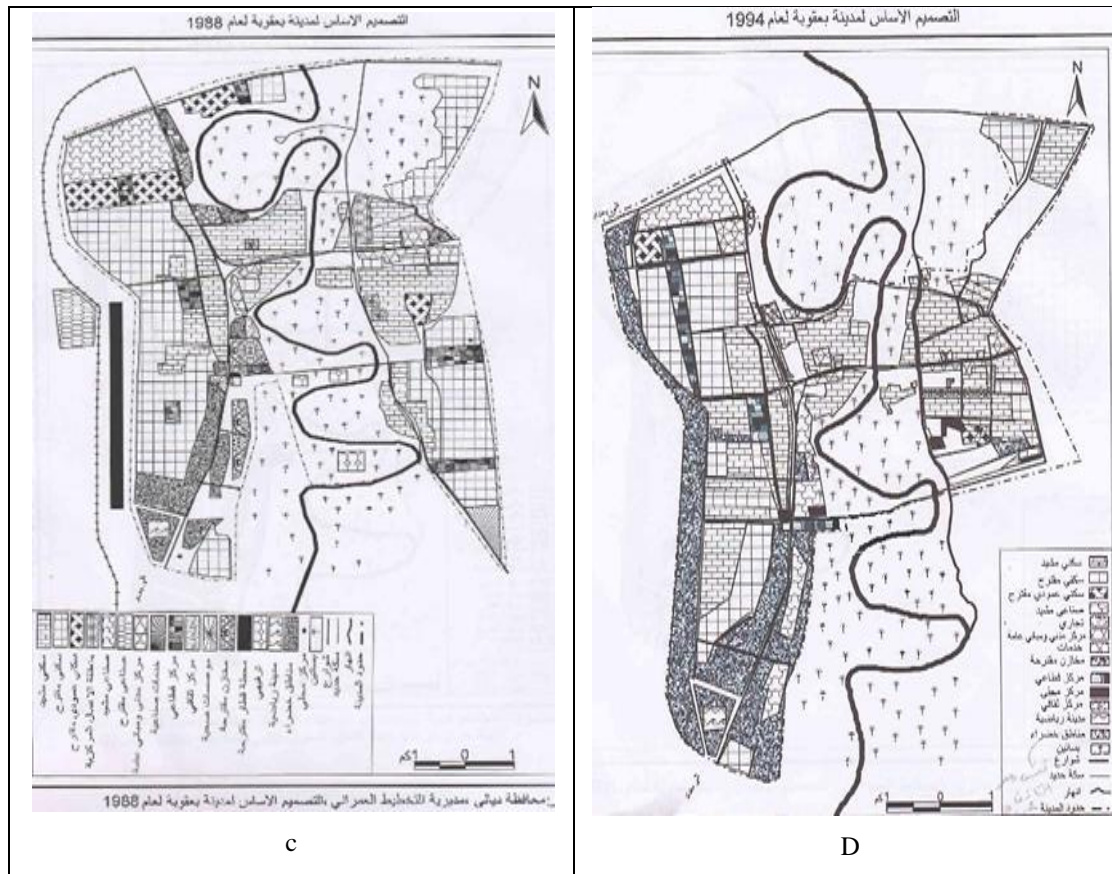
التصميم الاساس لمدينة بعقوبة لعام 1988

N

1 0 1كم

محافظة ديالى ،مديرية التخطيط العمراني بالتصميم الاساس لمدينة بعقوبة لعام 1988

c

التصميم الأساس لمدينة بعقوبة لعام 1994

N

سكني مشيد
سكني مقترح
سكني عمودي مقترح
صناعي مشيد
تجاري
مركز مدني وميباني عامة خدمات
مخازن مقترحة
مركز قطاعي
مركز محلي
مركز ثقافي
مدينة رياضية
مناطق خضراء
بساتين
شوارع
سكة حديد
انهار
حدود المدينة

1 0 1كم

D